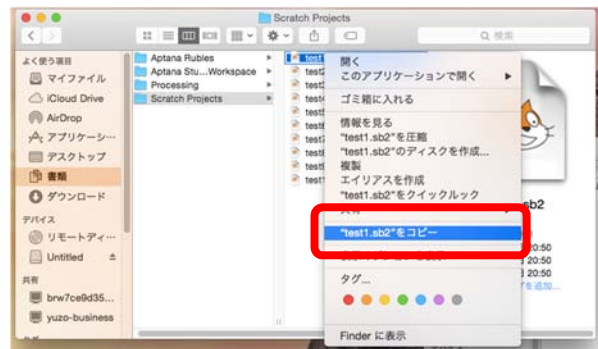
Scratch Projects

Q 検索

よく使う項目
マイファイル
iCloud Drive
AirDrop
アプリケーシ…
デスクトップ
書類
ダウンロード
デバイス
リモートディ…
Untitled
共有
brw7ce9d35…
yuzo-business

Aptana Rubles
Aptana Stu…Workspace
Processing
Scratch Projects

test1
test2
test3
test4
test5
test6
test7
test8
test9
test1

開く
このアプリケーションで開く
ゴミ箱に入れる
情報を見る
"test1.sb2"を圧縮
"test1.sb2"のディスクを作成…
複製
エイリアスを作成
"test1.sb2"をクイックルック
共有
"test1.sb2"をコピー
タグ…
Finder に表示

sb2
20:50
20:50
20:50
20:50
を追加…